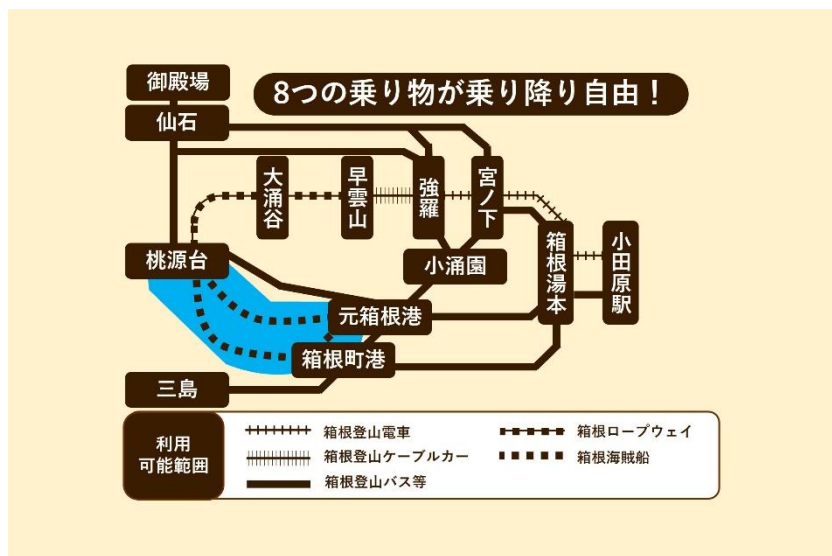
8つの乗り物が乗り降り自由！

御殿場
仙石
大涌谷
早雲山
強羅
宮ノ下
箱根湯本
小田原駅
桃源台
小涌園
元箱根港
箱根町港
三島

利用可能範囲
箱根登山電車
箱根登山ケーブルカー
箱根登山バス等
箱根ロープウェイ
箱根海賊船